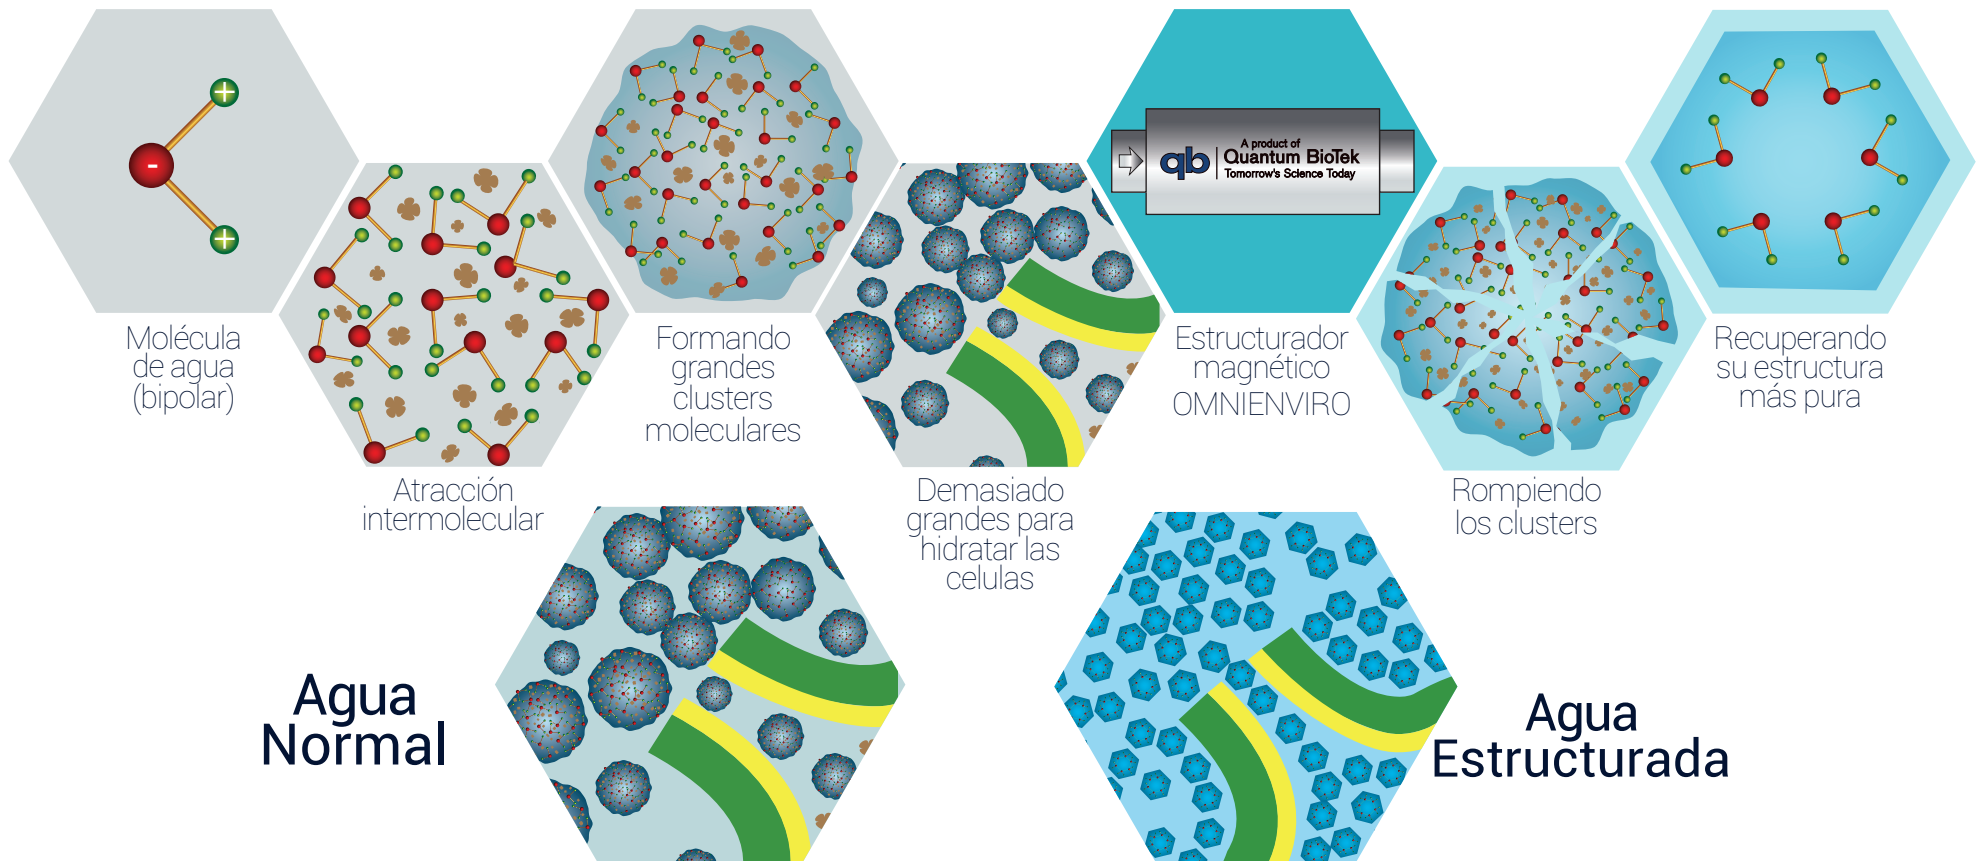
Molécula de agua (bipolar)

Atracción intermolecular

Formando grandes clusters moleculares

Demasiado grandes para hidratar las celulas

A product of
qb Quantum BioTek
Tomorrow's Science Today

Estructurador magnético OMNIENVIRO

Rompiendo los clusters

Recuperando su estructura más pura

Agua Normal

Agua Estructurada